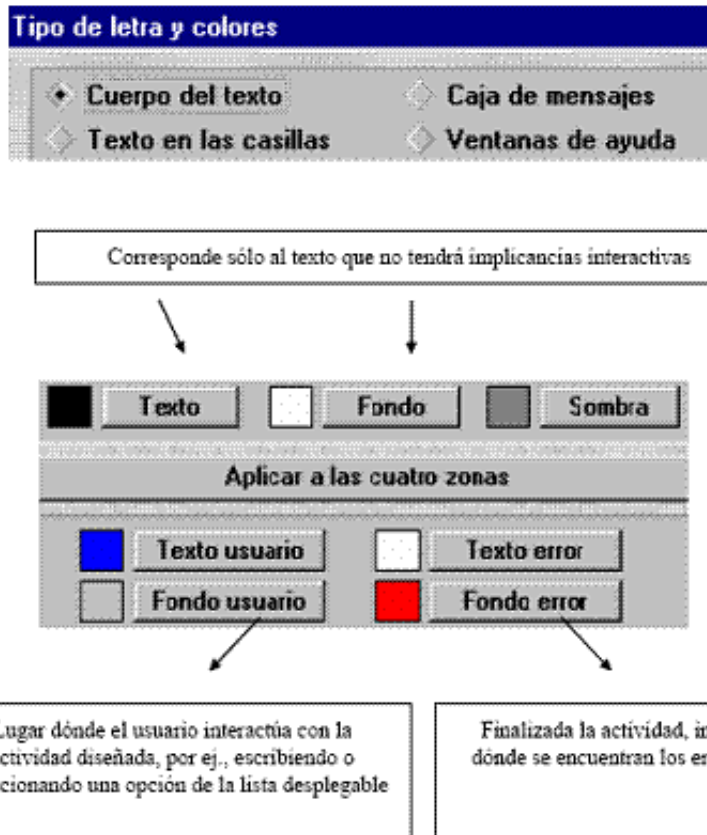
Tipo de letra y colores

Cuerpo del texto
Caja de mensajes
Texto en las casillas
Ventanas de ayuda

Corresponde sólo al texto que no tendrá implicancias interactivas

Texto
Fondo
Sombra

Aplicar a las cuatro zonas

Texto usuario
Texto error
Fondo usuario
Fondo error

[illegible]ugar dónde el usuario interactúa con la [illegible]ctividad diseñada, por ej., escribiendo o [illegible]cionando una opción de la lista desplegable

Finalizada la actividad, in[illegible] dónde se encuentran los er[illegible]